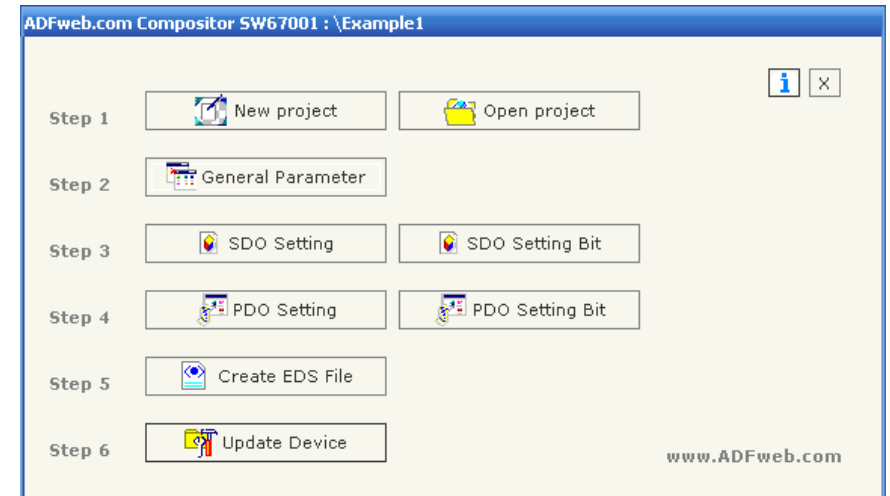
ADFweb.com Compositor SW67001 : \Example1

i X

Step 1 New project Open project

Step 2 General Parameter

Step 3 SDO Setting SDO Setting Bit

Step 4 PDO Setting PDO Setting Bit

Step 5 Create EDS File

Step 6 Update Device

www.ADFweb.com